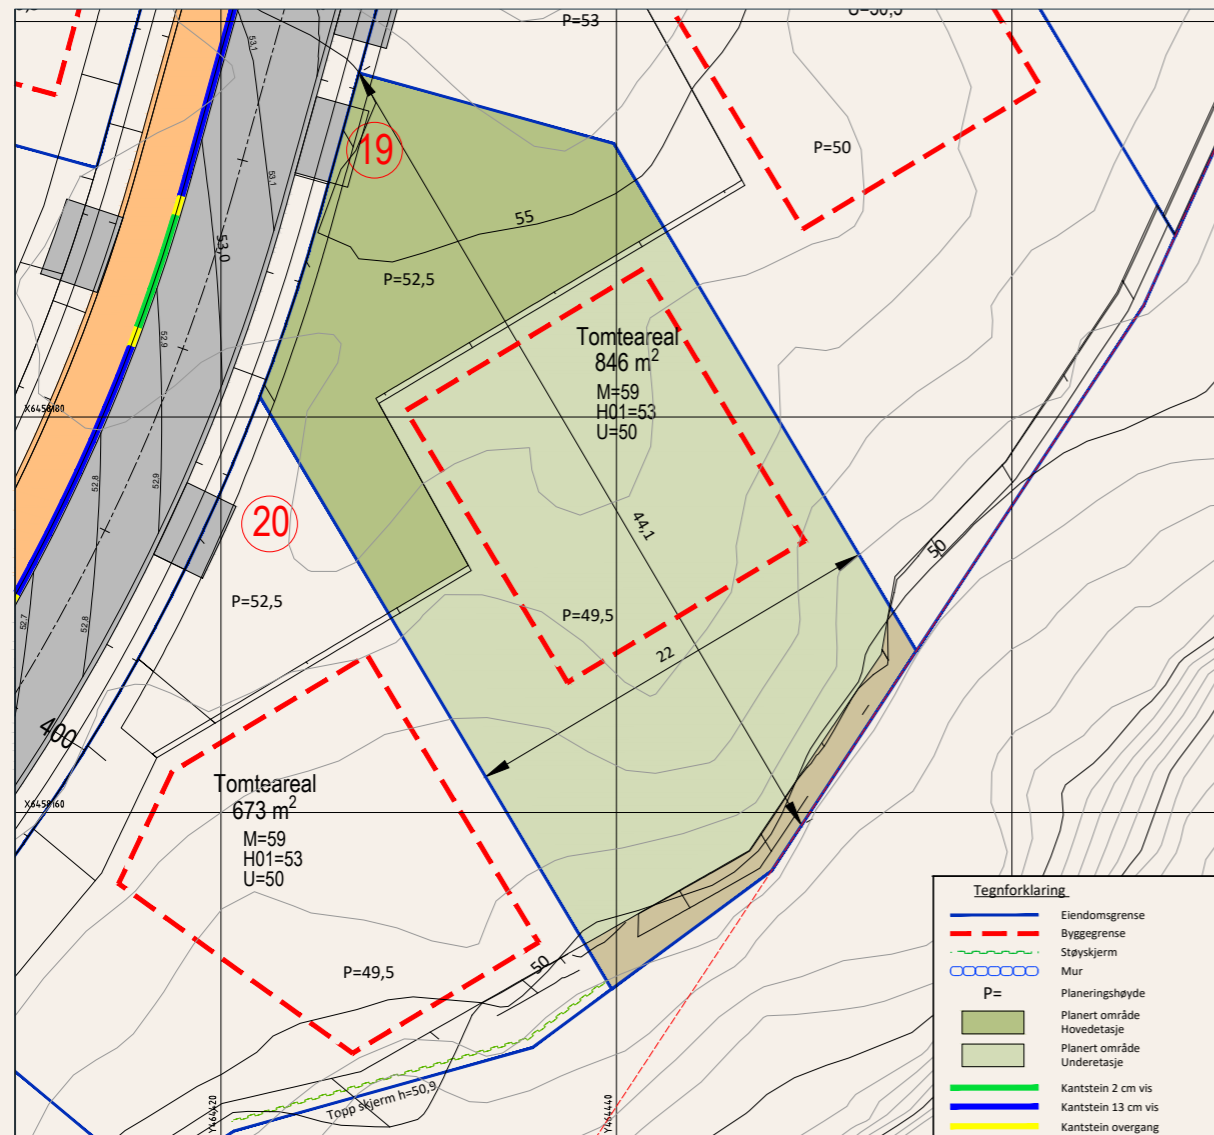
P=53

U=50,5

P=50

19

55

P=52,5

53,0

53,1

53,1

52,9

52,9

52,8

52,8

52,7

X6458180

Tomteareal
846 m$^2$
M=59
H01=53
U=50

44,1

20

P=52,5

P=49,5

22

50

400

X6458160

Tomteareal
673 m$^2$
M=59
H01=53
U=50

P=49,5

50

Topp skjerm h=50,9

Y464420

Y464440

Tegnforklaring
Eiendomsgrense
Byggegrense
Støyskjerm
Mur
P= Planeringshøyde
Planert område Hovedetasje
Planert område Underetasje
Kantstein 2 cm vis
Kantstein 13 cm vis
Kantstein overgang